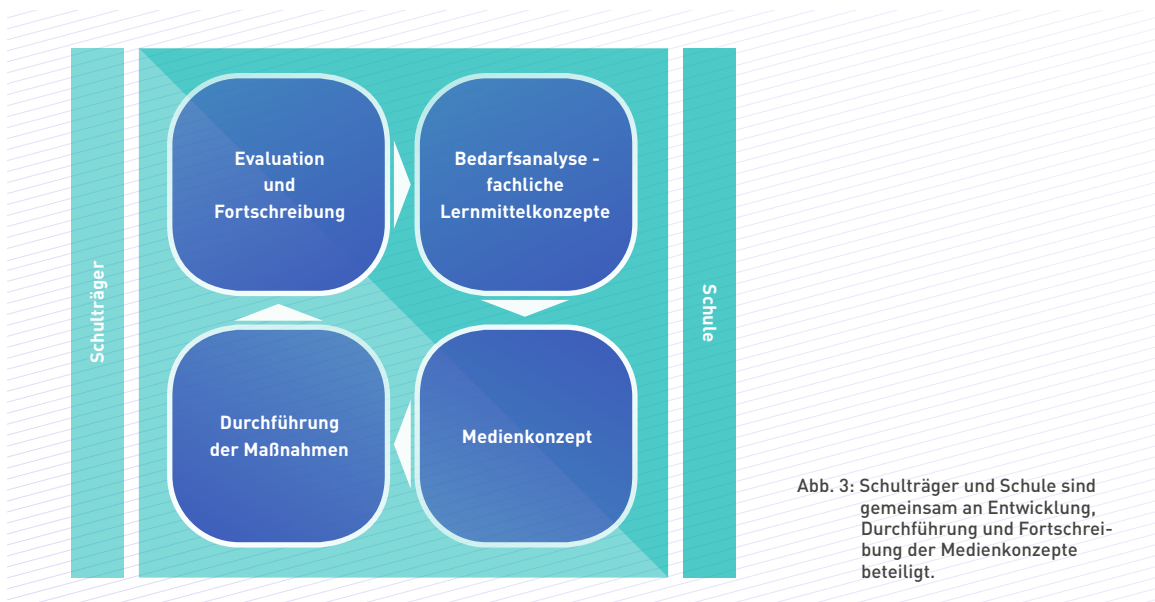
Schulträger

Evaluation und Fortschreibung

Bedarfsanalyse - fachliche Lernmittelkonzepte

Schule

Durchführung der Maßnahmen

Medienkonzept

Abb. 3: Schulträger und Schule sind gemeinsam an Entwicklung, Durchführung und Fortschreibung der Medienkonzepte beteiligt.